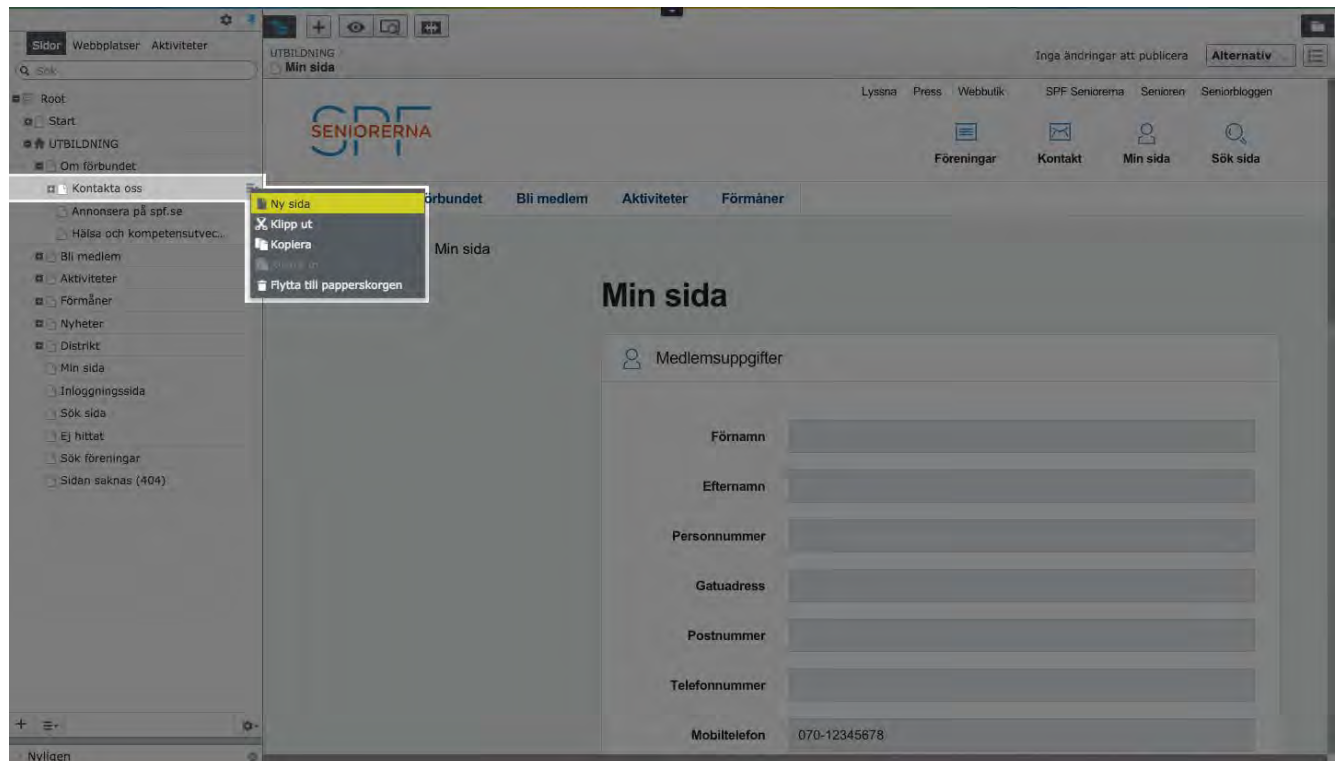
Sidor Webbplatser Aktiviteter

Sök

Root
Start
UTBILDNING
Om förbundet
Kontakta oss
Annonsera på spf.se
Hälsa och kompetensutvec...
Bli medlem
Aktiviteter
Förmåner
Nyheter
Distrikt
Min sida
Inloggningssida
Sök sida
Ej hittat
Sök föreningar
Sidan saknas (404)

Ny sida
Klipp ut
Kopiera
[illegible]
Flytta till papperskorgen

Nyligen

UTBILDNING
Min sida

Inga ändringar att publicera Alternativ

Lyssna Press Webbutik SPF Seniorerna Senioren Seniorbloggen

SPF SENIORERNA

Föreningar Kontakt Min sida Sök sida

förbundet Bli medlem Aktiviteter Förmåner

Min sida

Min sida

Medlemsuppgifter

Förnamn
Efternamn
Personnummer
Gatuadress
Postnummer
Telefonnummer
Mobiltelefon 070-12345678